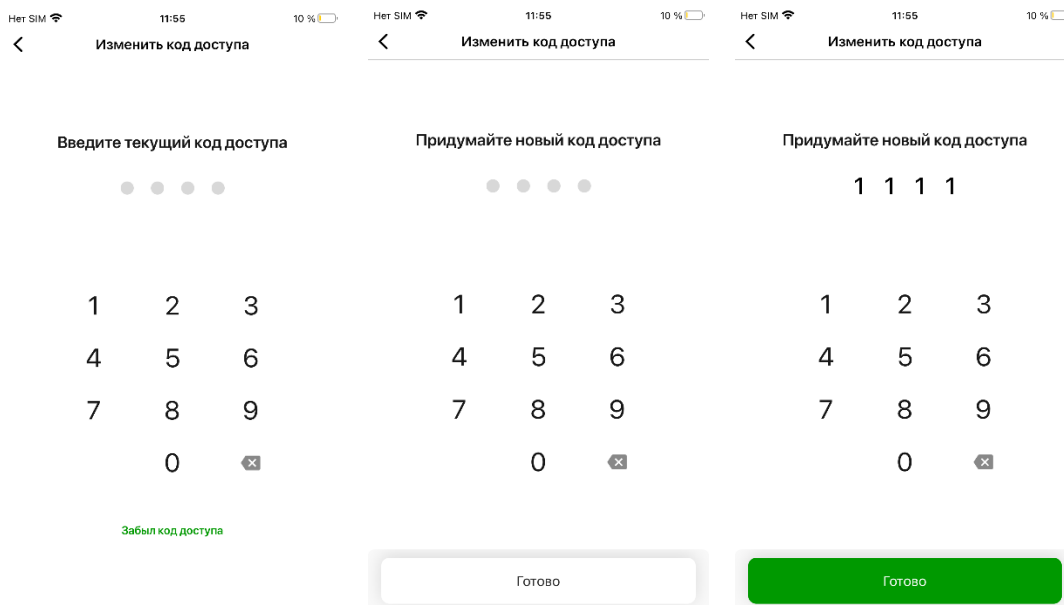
Нет SIM 11:55 10 %

Изменить код доступа

Введите текущий код доступа

1 2 3
4 5 6
7 8 9
0

Забыл код доступа

Нет SIM 11:55 10 %

Изменить код доступа

Придумайте новый код доступа

1 2 3
4 5 6
7 8 9
0

Готово

Нет SIM 11:55 10 %

Изменить код доступа

Придумайте новый код доступа

1 1 1 1

1 2 3
4 5 6
7 8 9
0

Готово